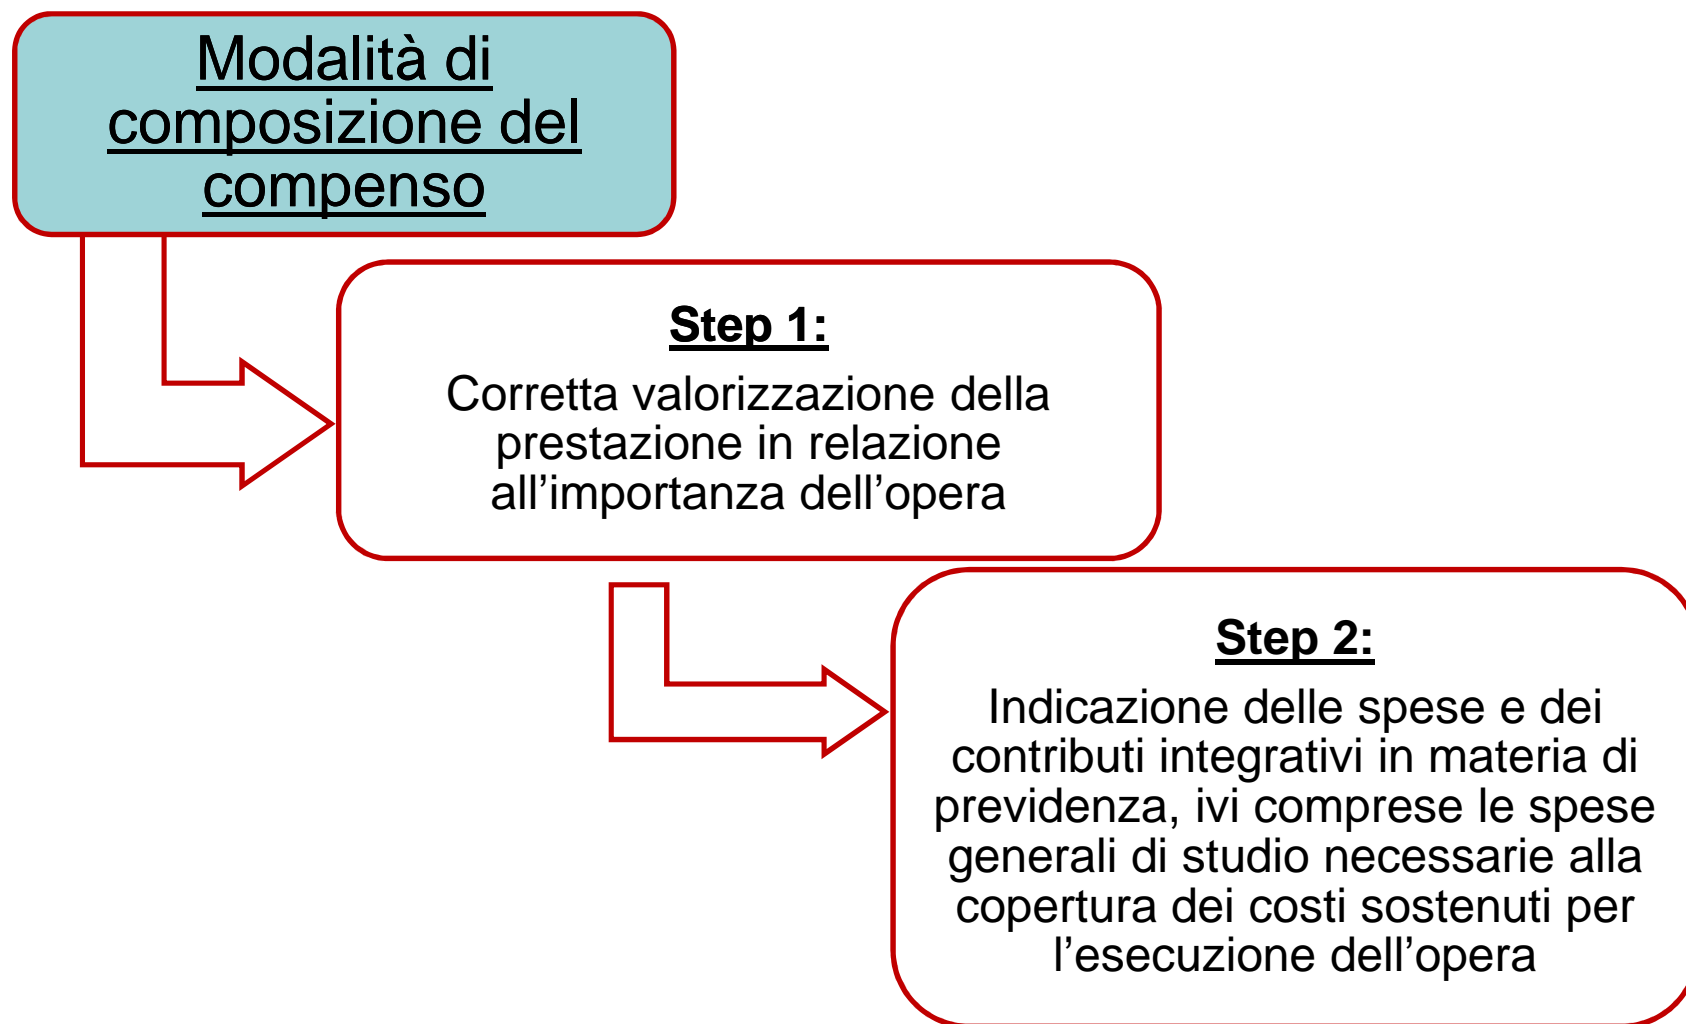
Modalità di composizione del compenso

Step 1:
Corretta valorizzazione della prestazione in relazione all’importanza dell’opera

Step 2:
Indicazione delle spese e dei contributi integrativi in materia di previdenza, ivi comprese le spese generali di studio necessarie alla copertura dei costi sostenuti per l’esecuzione dell’opera